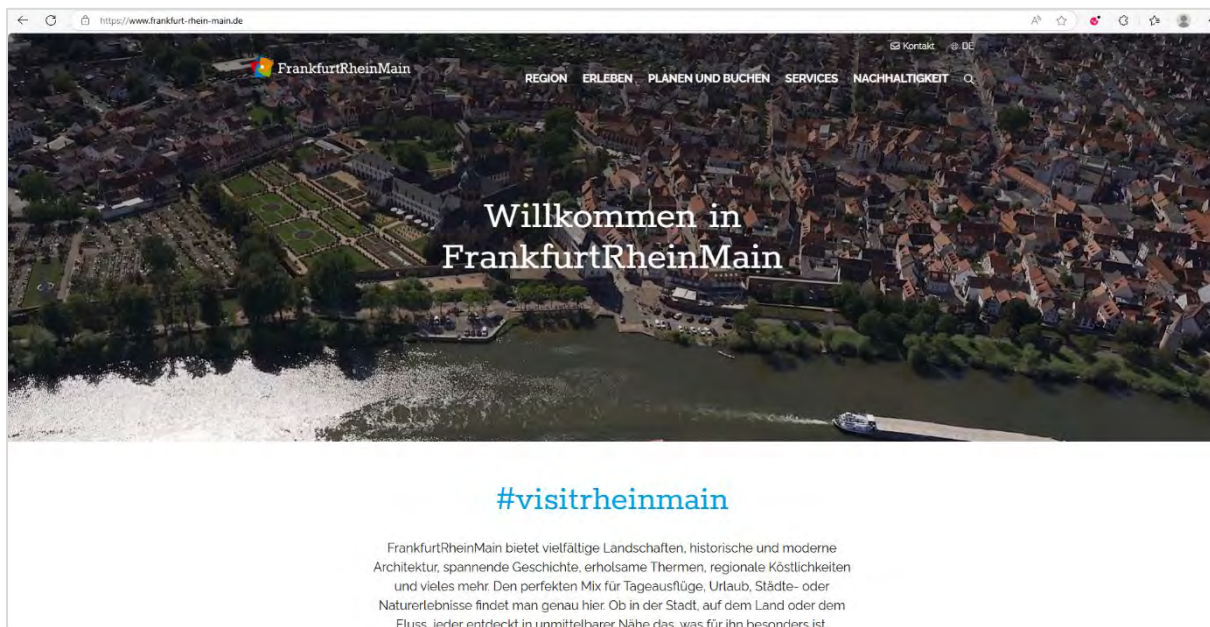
https://www.frankfurt-rhein-main.de

Kontakt DE

FrankfurtRheinMain

REGION ERLEBEN PLANEN UND BUCHEN SERVICES NACHHALTIGKEIT

Willkommen in FrankfurtRheinMain

#visitrheinmain

FrankfurtRheinMain bietet vielfältige Landschaften, historische und moderne Architektur, spannende Geschichte, erholsame Thermen, regionale Köstlichkeiten und vieles mehr. Den perfekten Mix für Tagesausflüge, Urlaub, Städte- oder Naturerlebnisse findet man genau hier. Ob in der Stadt, auf dem Land oder dem Fluss, jeder entdeckt in unmittelbarer Nähe das, was für ihn besonders ist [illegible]